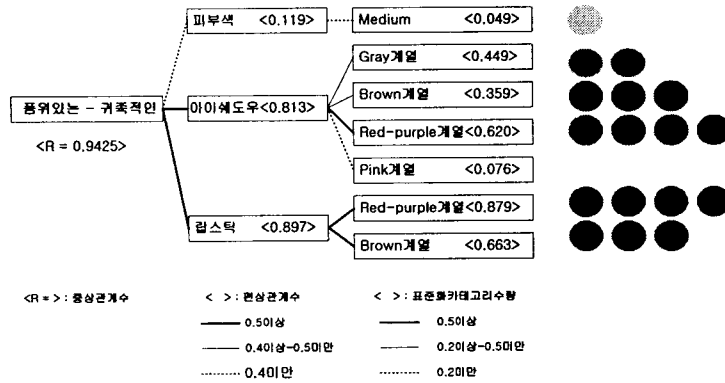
품위있는 - 귀족적인

<R = 0.9425>

피부색 <0.119>

Medium <0.049>

아이쉐도우 <0.813>

Gray계열 <0.449>

Brown계열 <0.359>

Red-purple계열 <0.620>

Pink계열 <0.076>

립스틱 <0.897>

Red-purple계열 <0.879>

Brown계열 <0.663>

<R = > : 중상관계수

< > : 편상관계수

0.5이상

0.4이상-0.5미만

0.4미만

< > : 표준화카테고리수량

0.5이상

0.2이상-0.5미만

0.2미만